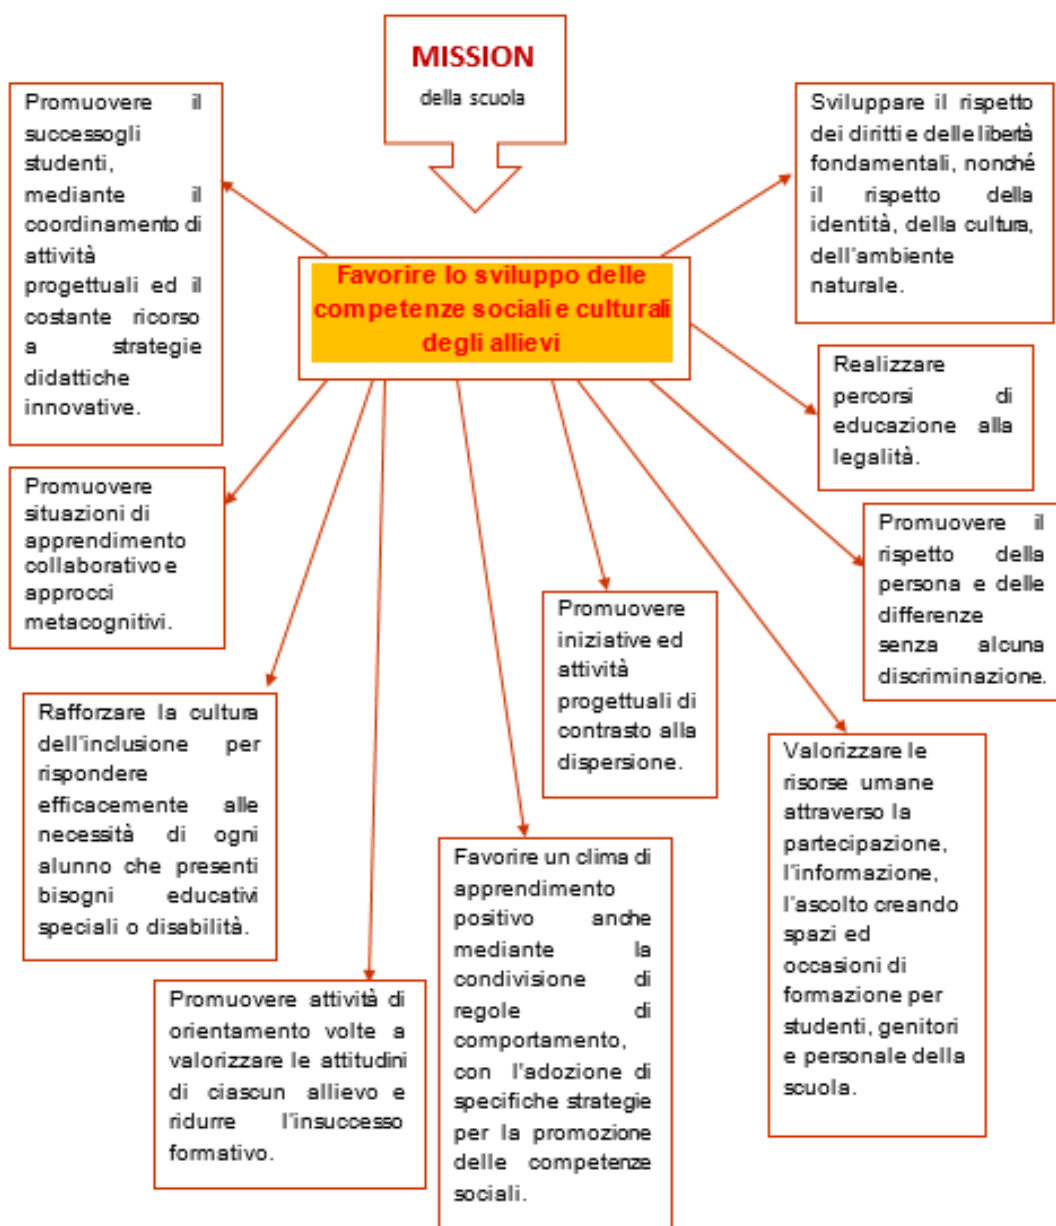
MISSION
della scuola

Promuovere il successogli studenti, mediante il coordinamento di attività progettuali ed il costante ricorso a strategie didattiche innovative.

Sviluppare il rispetto dei diritti e delle libertà fondamentali, nonché il rispetto della identità, della cultura, dell'ambiente naturale.

Favorire lo sviluppo delle competenze sociali e culturali degli allievi

Realizzare percorsi di educazione alla legalità.

Promuovere situazioni di apprendimento collaborativo e approcci metacognitivi.

Promuovere il rispetto della persona e delle differenze senza alcuna discriminazione.

Promuovere iniziative ed attività progettuali di contrasto alla dispersione.

Rafforzare la cultura dell'inclusione per rispondere efficacemente alle necessità di ogni alunno che presenti bisogni educativi speciali o disabilità.

Valorizzare le risorse umane attraverso la partecipazione, l'informazione, l'ascolto creando spazi ed occasioni di formazione per studenti, genitori e personale della scuola.

Favorire un clima di apprendimento positivo anche mediante la condivisione di regole di comportamento, con l'adozione di specifiche strategie per la promozione delle competenze sociali.

Promuovere attività di orientamento volte a valorizzare le attitudini di ciascun allievo e ridurre l'insuccesso formativo.